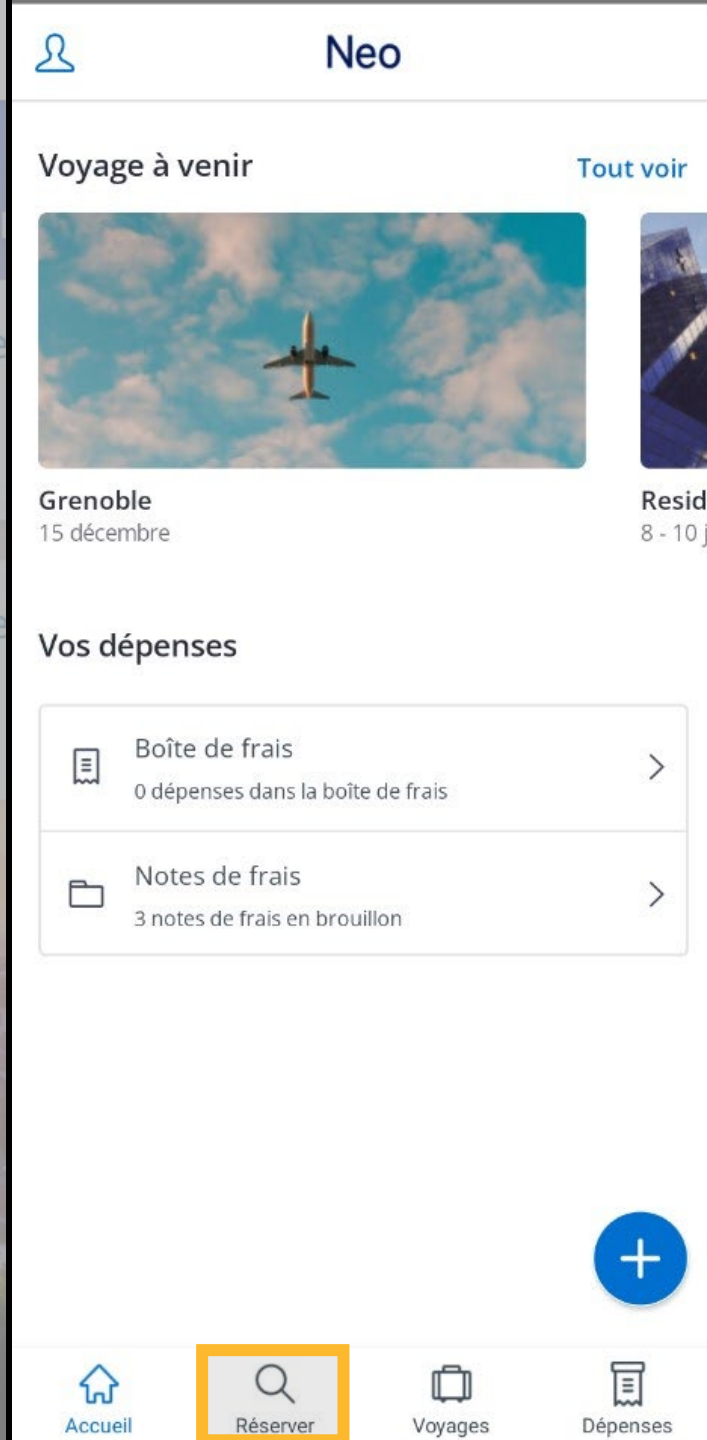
Neo

Voyage à venir

Tout voir

Grenoble
15 décembre

Resid
8 - 10 j

Vos dépenses

Boîte de frais
0 dépenses dans la boîte de frais

Notes de frais
3 notes de frais en brouillon

Accueil
Réserver
Voyages
Dépenses